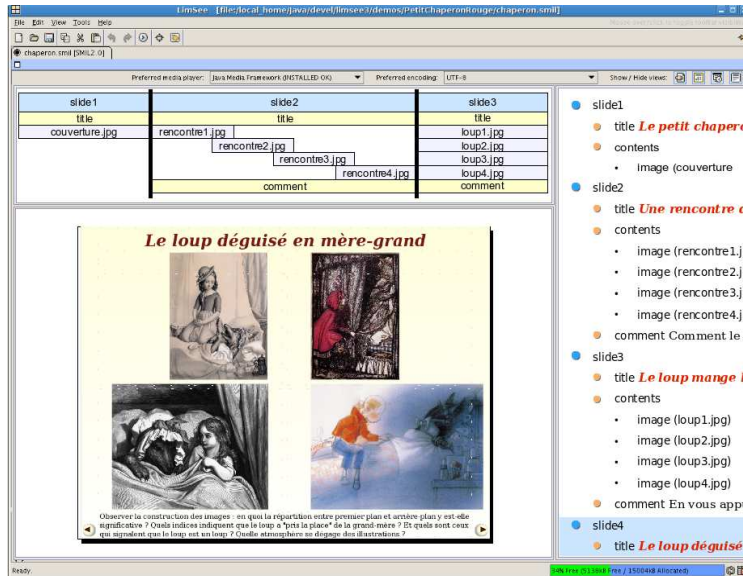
LimSee [file:/local_home/java/devel/limsee3/demos/PetitChaperonRouge/chaperon.smil]

File Edit View Tools Help

chaperon.smil [SMIL2.0]

Preferred media player: Java Media Framework (INSTALLED OK) Preferred encoding: UTF-8 Show / Hide views:

| slide1 | slide2 | slide3 |
|---|---|---|
| title | title | title |
| couverture.jpg | rencontre1.jpg | loup1.jpg |
| | rencontre2.jpg | loup2.jpg |
| | rencontre3.jpg | loup3.jpg |
| | rencontre4.jpg | loup4.jpg |
| | comment | comment |

Le loup déguisé en mère-grand

Observer la construction des images : en quoi la répartition entre premier plan et arrière plan y est-elle significative ? Quels indices indiquent que le loup a "pris la place" de la grand-mère ? Et quels sont ceux qui signalent que le loup est un loup ? Quelle atmosphère se dégage des illustrations ?

slide1
title Le petit chaperc
contents
image (couverture
slide2
title Une rencontre c
contents
image (rencontre1.j
image (rencontre2.j
image (rencontre3.j
image (rencontre4.j
comment Comment le
slide3
title Le loup mange l
contents
image (loup1.jpg)
image (loup2.jpg)
image (loup3.jpg)
image (loup4.jpg)
comment En vous appu
slide4
title Le loup déguisé

Ready.
34% Free (5136kB Free / 15004kB Allocated)